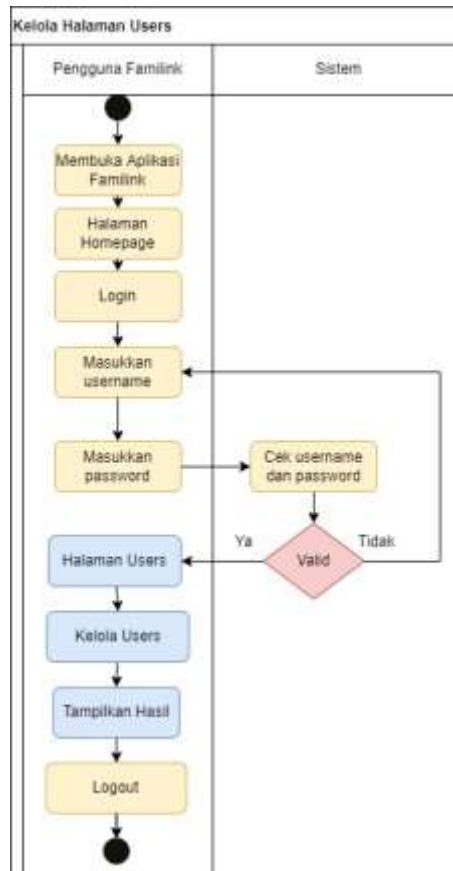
Kelola Halaman Users

Pengguna Familink

Sistem

Membuka Aplikasi Familink

Halaman Homepage

Login

Masukkan username

Masukkan password

Cek username dan password

Ya

Valid

Tidak

Halaman Users

Kelola Users

Tampilkan Hasil

Logout